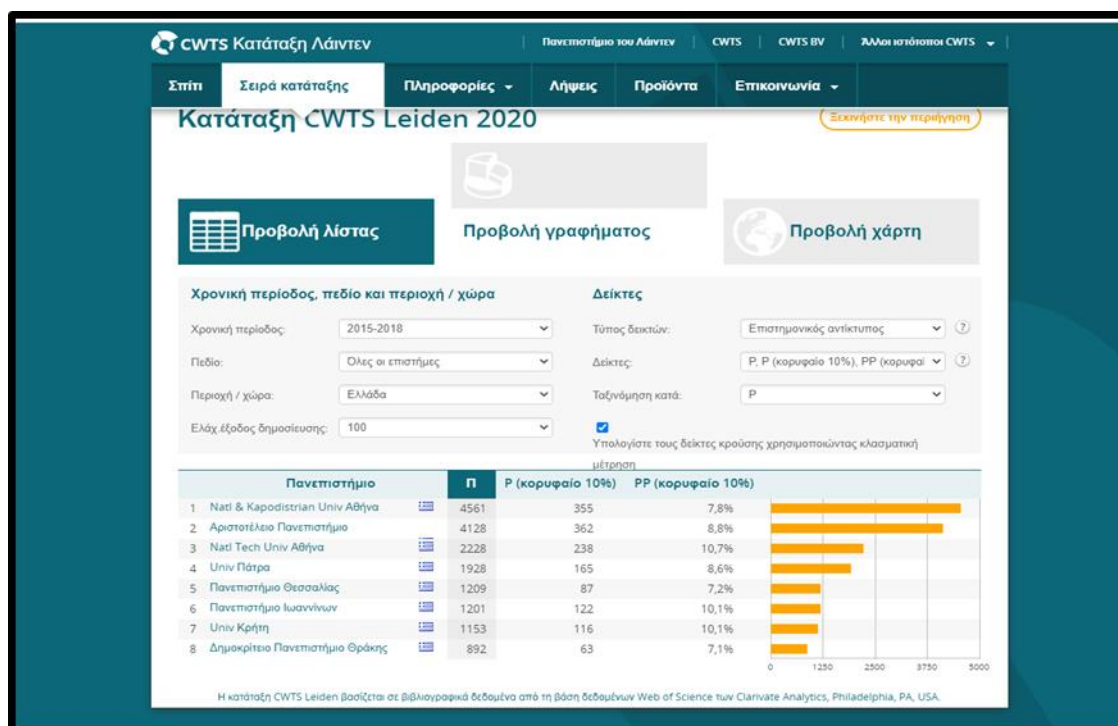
CWTS Κατάταξη Λάιντεν

Πανεπιστήμιο του Λάιντεν | CWTS | CWTS BV | Άλλοι ιστότοποι CWTS

Σπίτι | Σειρά κατάταξης | Πληροφορίες | Λήψεις | Προϊόντα | Επικοινωνία

Κατάταξη CWTS Leiden 2020

Ξεκινήστε την περιήγηση

Προβολή λίστας

Προβολή γραφήματος

Προβολή χάρτη

Χρονική περίοδος, πεδίο και περιοχή / χώρα

Χρονική περίοδος: 2015-2018

Πεδίο: Όλες οι επιστήμες

Περιοχή / χώρα: Ελλάδα

Ελάχ.έξοδος δημοσίευσης: 100

Δείκτες

Τύπος δεικτών: Επιστημονικός αντίκτυπος

Δείκτες: P, P (κορυφαίο 10%), PP (κορυφαί

Ταξινόμηση κατά: P

Υπολογίστε τους δείκτες κρούσης χρησιμοποιώντας κλασματική μέτρηση

| | Πανεπιστήμιο | Π | P (κορυφαίο 10%) | PP (κορυφαίο 10%) |
|---|---|---|---|---|
| 1 | Natl & Kapodistrian Univ Αθήνα | 4561 | 355 | 7,8% |
| 2 | Αριστοτέλειο Πανεπιστήμιο | 4128 | 362 | 8,8% |
| 3 | Natl Tech Univ Αθήνα | 2228 | 238 | 10,7% |
| 4 | Univ Πάτρα | 1928 | 165 | 8,6% |
| 5 | Πανεπιστήμιο Θεσσαλίας | 1209 | 87 | 7,2% |
| 6 | Πανεπιστήμιο Ιωαννίνων | 1201 | 122 | 10,1% |
| 7 | Univ Κρήτη | 1153 | 116 | 10,1% |
| 8 | Δημοκρίτειο Πανεπιστήμιο Θράκης | 892 | 63 | 7,1% |

0 1250 2500 3750 5000

Η κατάταξη CWTS Leiden βασίζεται σε βιβλιογραφικά δεδομένα από τη βάση δεδομένων Web of Science των Clarivate Analytics, Philadelphia, PA, USA.